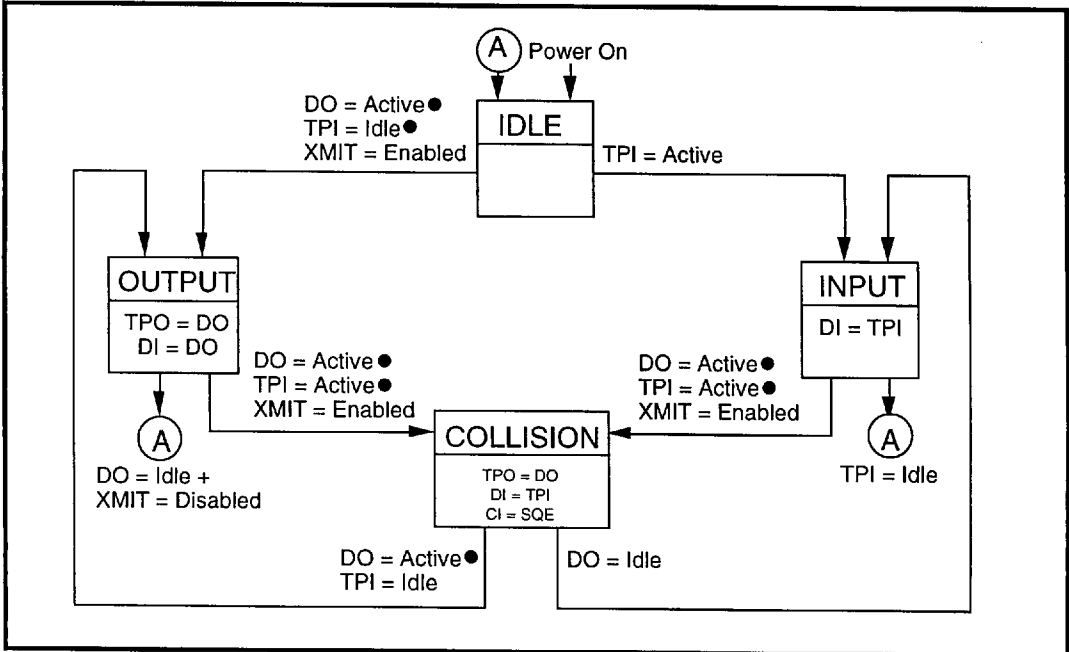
A
Power On

DO = Active●
TPI = Idle●
XMIT = Enabled

IDLE

TPI = Active

OUTPUT
TPO = DO
DI = DO

INPUT
DI = TPI

DO = Active●
TPI = Active●
XMIT = Enabled

DO = Active●
TPI = Active●
XMIT = Enabled

A
DO = Idle +
XMIT = Disabled

COLLISION
TPO = DO
DI = TPI
CI = SQE

A
TPI = Idle

DO = Active●
TPI = Idle

DO = Idle